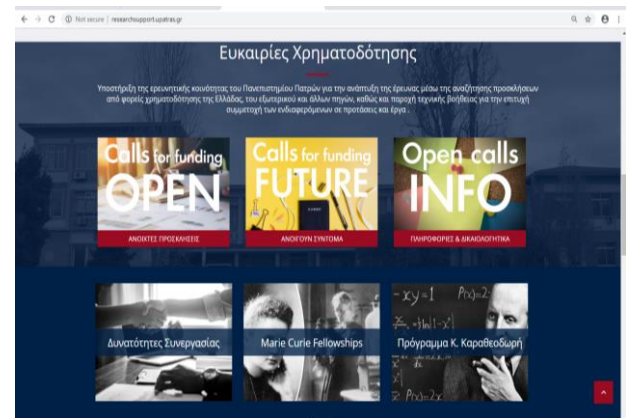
Not secure | researchsupport.upatras.gr

Ευκαιρίες Χρηματοδότησης

Υποστήριξη της ερευνητικής κοινότητας του Πανεπιστημίου Πατρών για την ανάπτυξη της έρευνας μέσω της αναζήτησης προσκλήσεων από φορείς χρηματοδότησης της Ελλάδας, του εξωτερικού και άλλων πηγών, καθώς και παροχή τεχνικής βοήθειας για την επιτυχή συμμετοχή των ενδιαφερόμενων σε προτάσεις και έργα.

Calls for funding OPEN
ΑΝΟΙΧΤΕΣ ΠΡΟΣΚΛΗΣΕΙΣ

Calls for funding FUTURE
ΑΝΟΙΓΟΥΝ ΣΥΝΤΟΜΑ

Open calls INFO
ΠΛΗΡΟΦΟΡΙΕΣ & ΔΙΚΑΙΟΛΟΓΗΤΙΚΑ

Δυνατότητες Συνεργασίας

Marie Curie Fellowships

Πρόγραμμα Κ. Καραθεοδωρή

$-xy=1$ $P(x)=2$

$P=Dx$